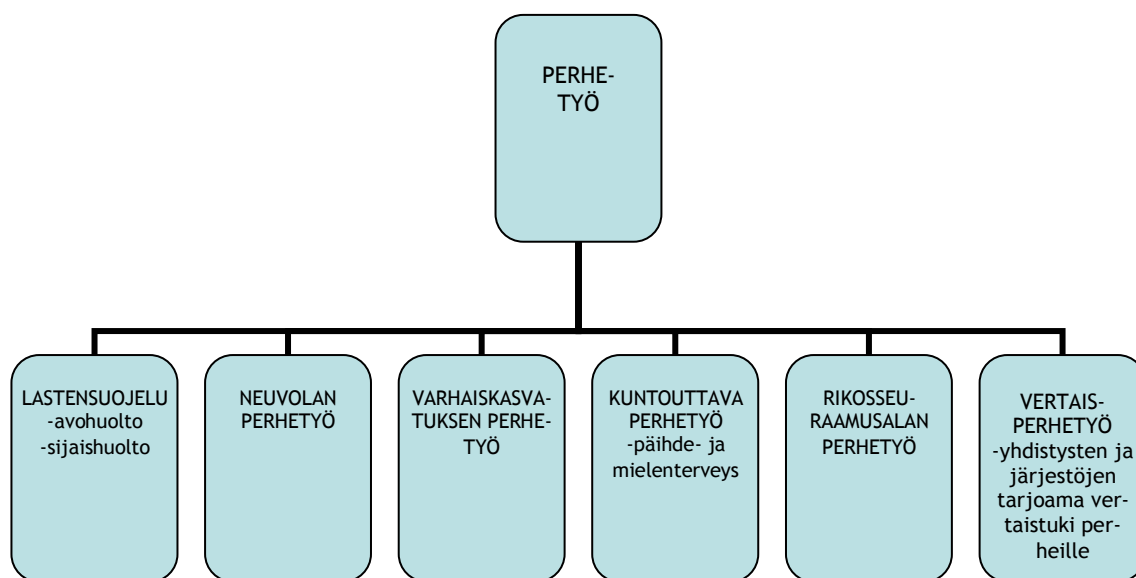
PERHETYÖ

LASTENSUOJELU
-avohuolto
-sijaishuolto

NEUVOLAN PERHETYÖ

VARHAISKASVATUKSEN PERHETYÖ

KUNTOUTTAVA PERHETYÖ
-päihde- ja mielenterveys

RIKOSSEURAAMUSALAN PERHETYÖ

VERTAISPERHETYÖ
-yhdistysten ja järjestöjen tarjoama vertaistuki perheille